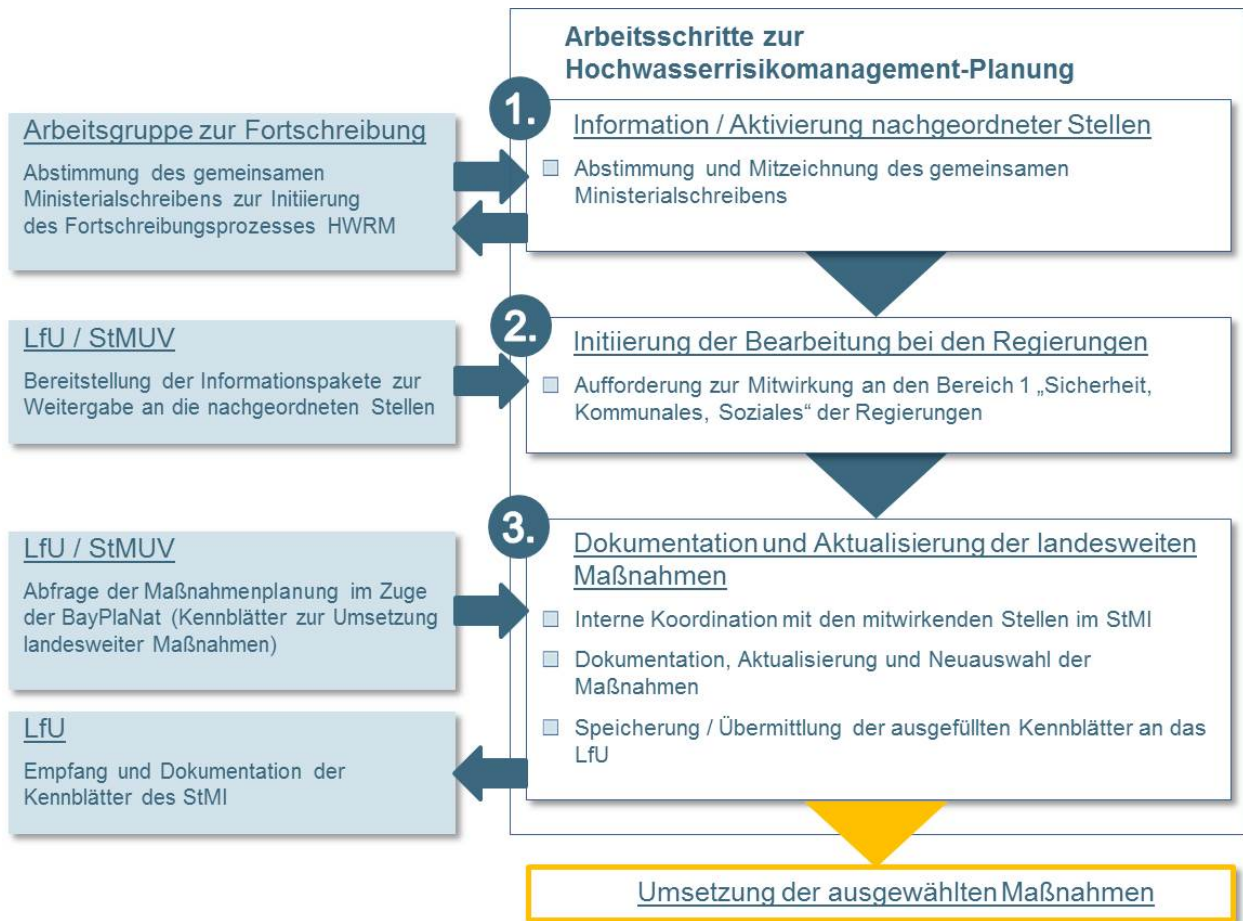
Arbeitsschritte zur Hochwasserrisikomanagement-Planung

Arbeitsgruppe zur Fortschreibung

Abstimmung des gemeinsamen Ministerialschreibens zur Initiierung des Fortschreibungsprozesses HWRM

1.

Information / Aktivierung nachgeordneter Stellen

Abstimmung und Mitzeichnung des gemeinsamen Ministerialschreibens

LfU / StMUV

Bereitstellung der Informationspakete zur Weitergabe an die nachgeordneten Stellen

2.

Initiierung der Bearbeitung bei den Regierungen

Aufforderung zur Mitwirkung an den Bereich 1 „Sicherheit, Kommunales, Soziales“ der Regierungen

LfU / StMUV

Abfrage der Maßnahmenplanung im Zuge der BayPlaNat (Kennblätter zur Umsetzung landesweiter Maßnahmen)

3.

Dokumentation und Aktualisierung der landesweiten Maßnahmen

Interne Koordination mit den mitwirkenden Stellen im StMI

Dokumentation, Aktualisierung und Neuauswahl der Maßnahmen

Speicherung / Übermittlung der ausgefüllten Kennblätter an das LfU

LfU

Empfang und Dokumentation der Kennblätter des StMI

Umsetzung der ausgewählten Maßnahmen